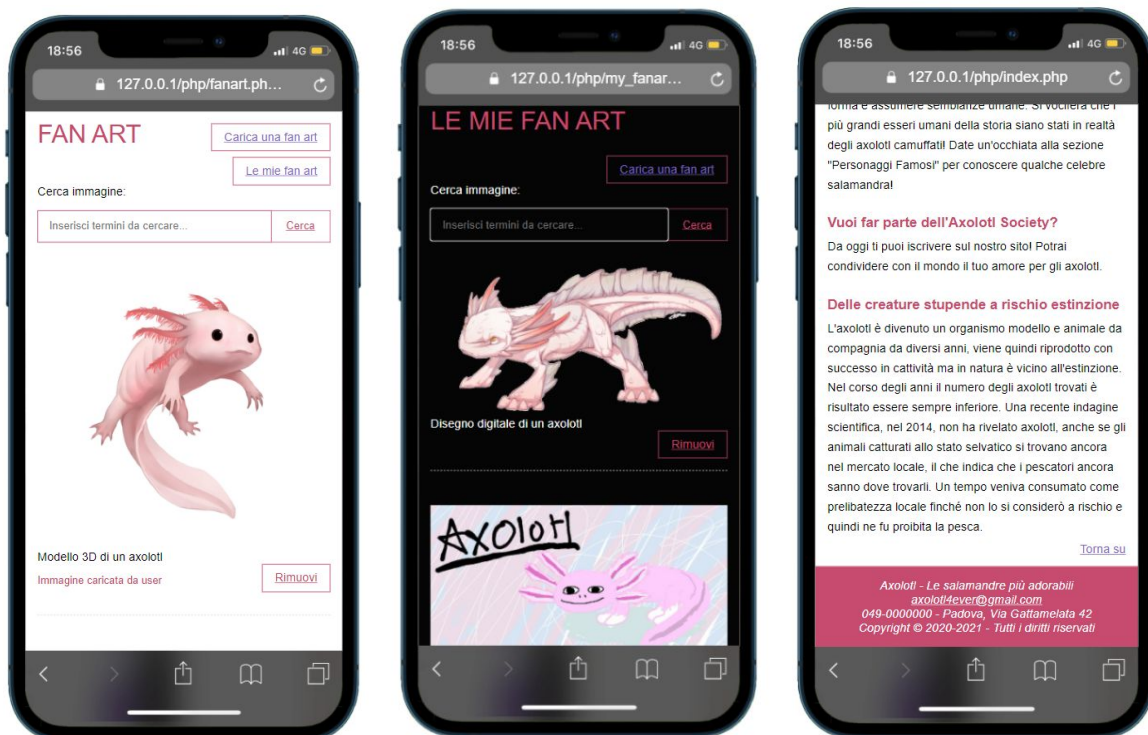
18:56

4G

127.0.0.1/php/fanart.ph...

FAN ART

Carica una fan art

Le mie fan art

Cerca immagine:

Inserisci termini da cercare...

Cerca

Modello 3D di un axolotl

Immagine caricata da user

Rimuovi

18:56

4G

127.0.0.1/php/my_fanar...

LE MIE FAN ART

Carica una fan art

Cerca immagine:

Inserisci termini da cercare...

Cerca

Disegno digitale di un axolotl

Rimuovi

AXOLOTL

18:56

4G

127.0.0.1/php/index.php

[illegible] più grandi esseri umani della storia siano stati in realtà degli axolotl camuffati! Date un'occhiata alla sezione "Personaggi Famosi" per conoscere qualche celebre salamandra!

Vuoi far parte dell'Axolotl Society?

Da oggi ti puoi iscrivere sul nostro sito! Potrai condividere con il mondo il tuo amore per gli axolotl.

Delle creature stupende a rischio estinzione

L'axolotl è divenuto un organismo modello e animale da compagnia da diversi anni, viene quindi riprodotto con successo in cattività ma in natura è vicino all'estinzione. Nel corso degli anni il numero degli axolotl trovati è risultato essere sempre inferiore. Una recente indagine scientifica, nel 2014, non ha rivelato axolotl, anche se gli animali catturati allo stato selvatico si trovano ancora nel mercato locale, il che indica che i pescatori ancora sanno dove trovarli. Un tempo veniva consumato come prelibatezza locale finché non lo si considerò a rischio e quindi ne fu proibita la pesca.

Torna su

Axolotl - Le salamandre più adorabili
axolotl4ever@gmail.com
049-0000000 - Padova, Via Gattamelata 42
Copyright © 2020-2021 - Tutti i diritti riservati